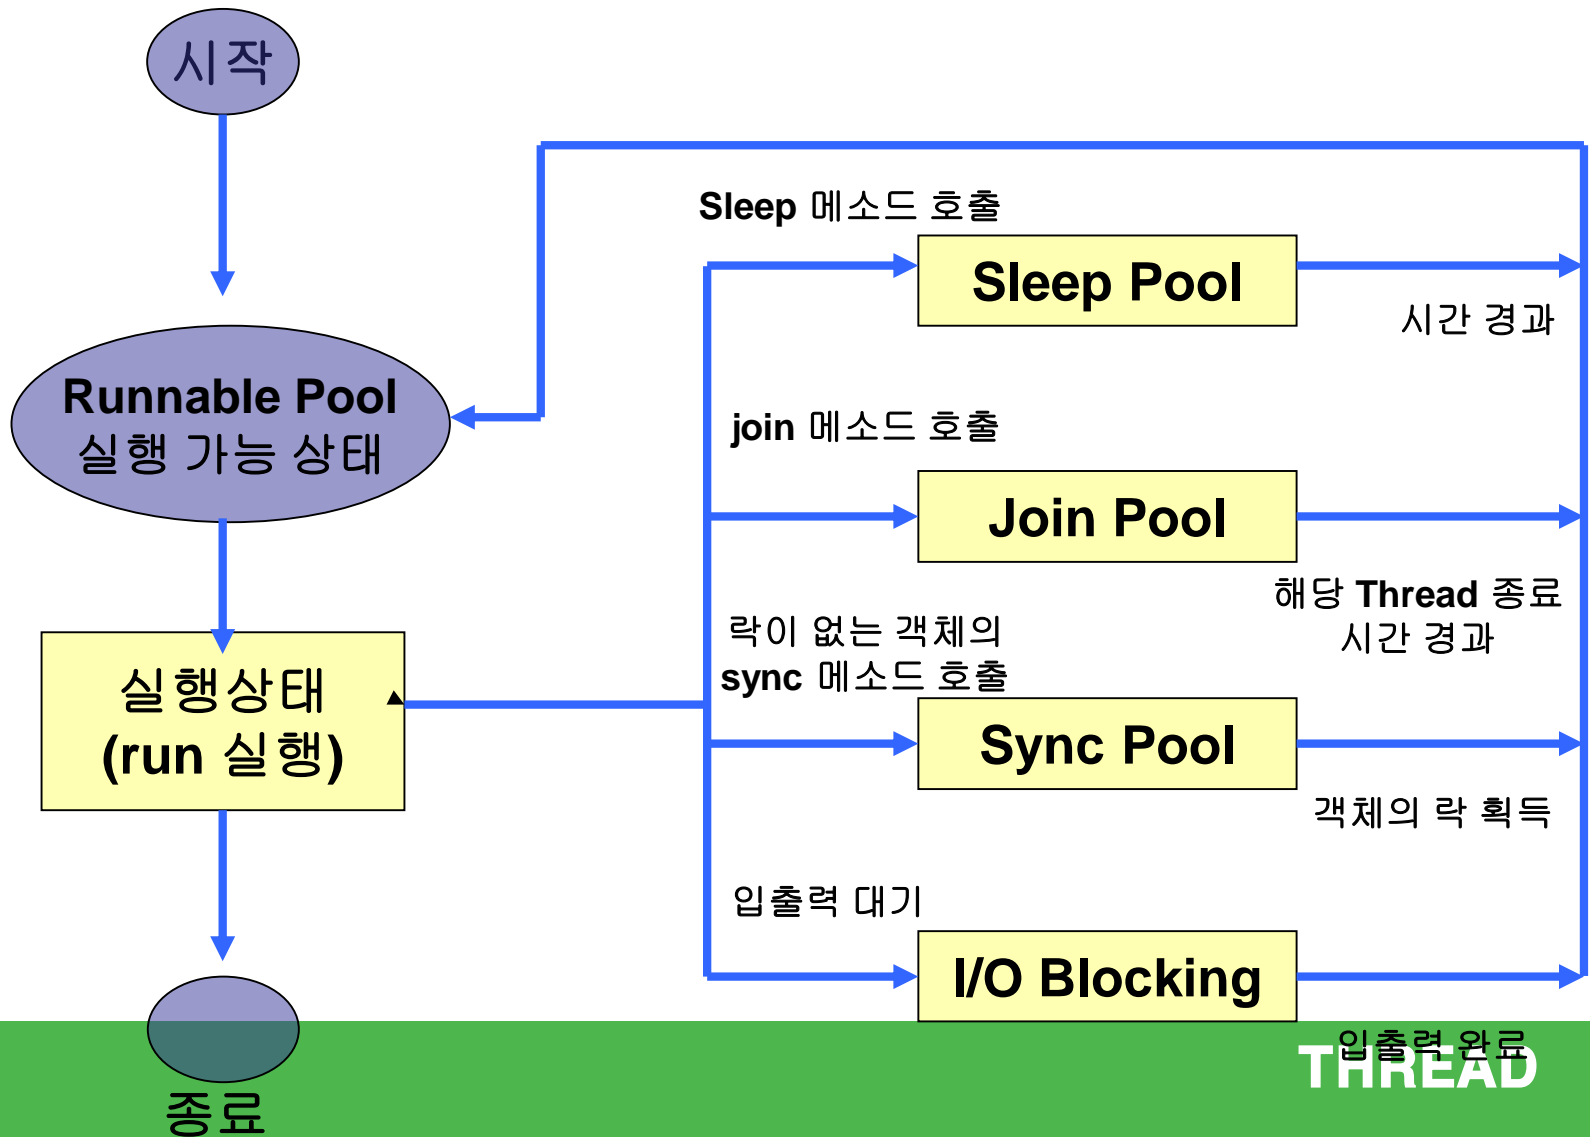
시작

Runnable Pool
실행 가능 상태

실행상태
(run 실행)

종료

Sleep 메소드 호출

Sleep Pool

시간 경과

join 메소드 호출

Join Pool

해당 Thread 종료
시간 경과

락이 없는 객체의
sync 메소드 호출

Sync Pool

객체의 락 획득

입출력 대기

I/O Blocking

입출력 완료

THREAD